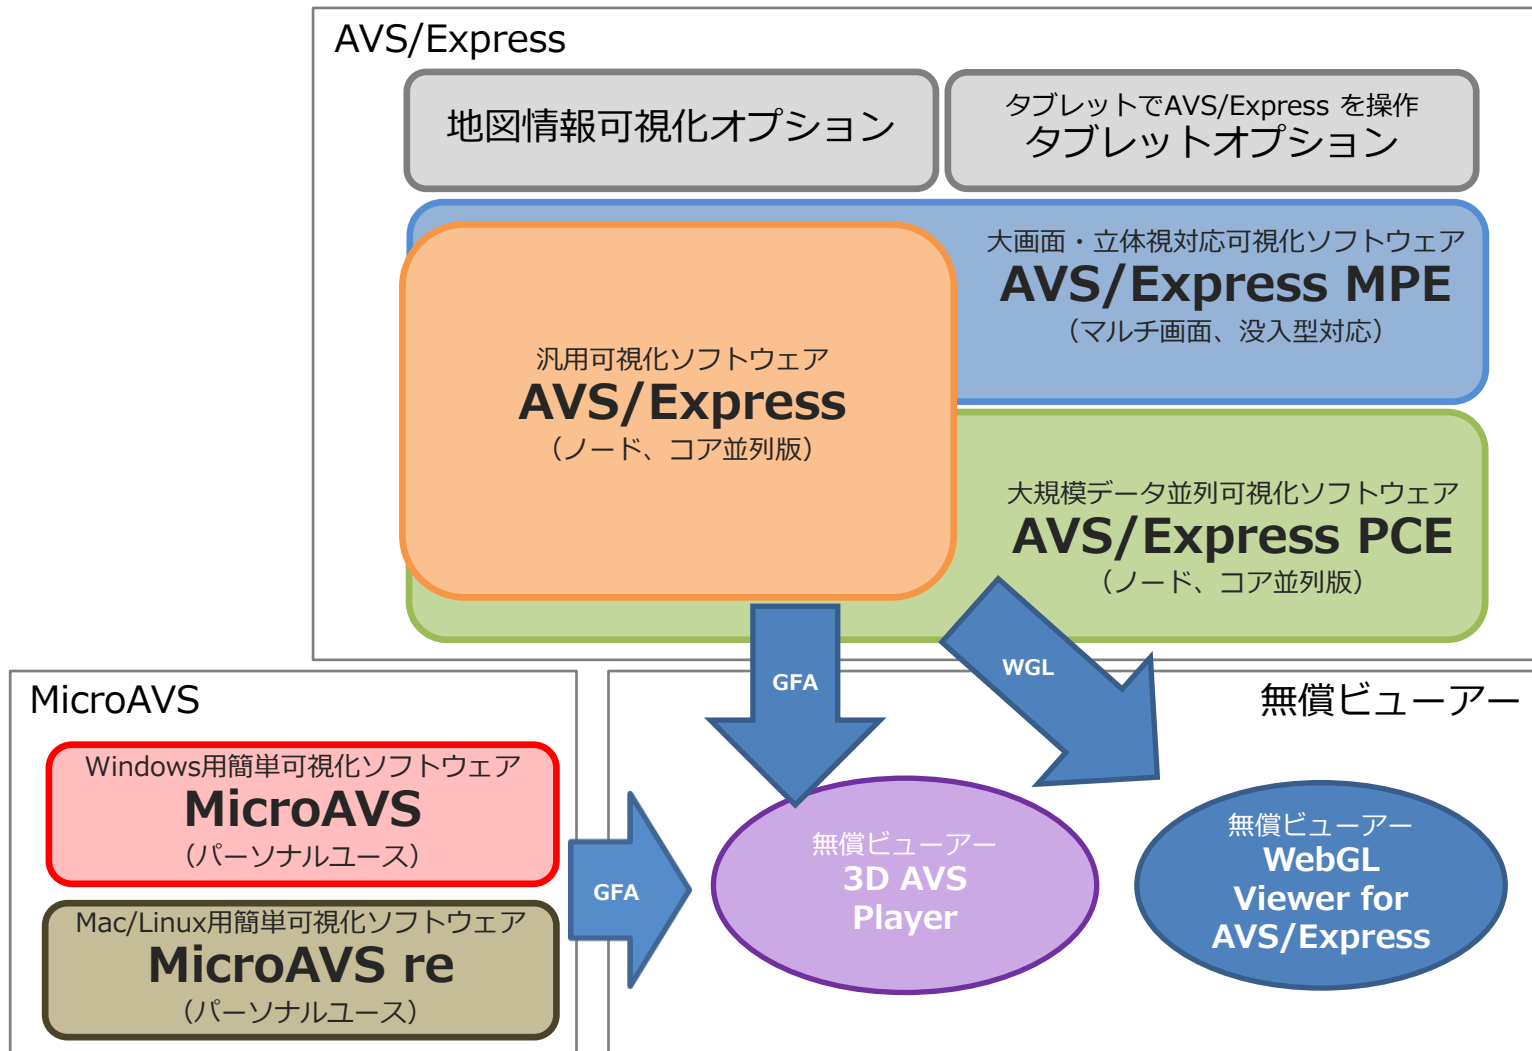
AVS/Express

地図情報可視化オプション

タブレットでAVS/Express を操作
タブレットオプション

大画面・立体視対応可視化ソフトウェア
AVS/Express MPE
（マルチ画面、没入型対応）

汎用可視化ソフトウェア
AVS/Express
（ノード、コア並列版）

大規模データ並列可視化ソフトウェア
AVS/Express PCE
（ノード、コア並列版）

GFA

WGL

MicroAVS

無償ビューアー

Windows用簡単可視化ソフトウェア
MicroAVS
（パーソナルユース）

Mac/Linux用簡単可視化ソフトウェア
MicroAVS re
（パーソナルユース）

GFA

無償ビューアー
3D AVS
Player

無償ビューアー
WebGL
Viewer for
AVS/Express